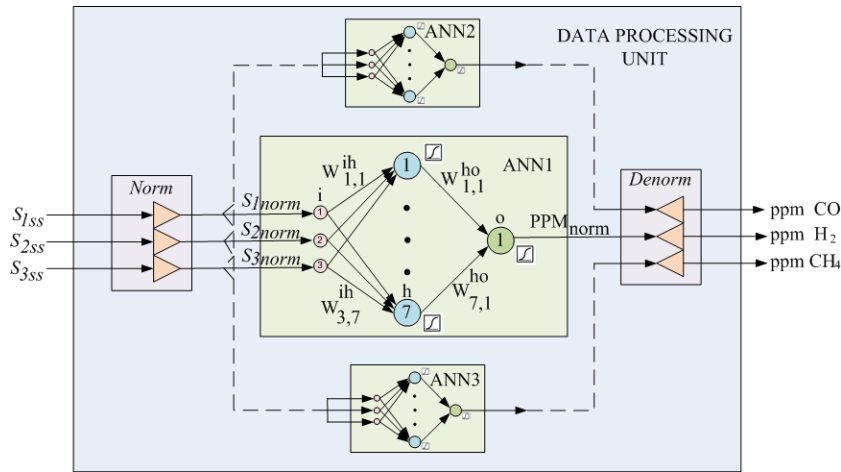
DATA PROCESSING UNIT

ANN2

Norm

$S_{1ss}$
$S_{2ss}$
$S_{3ss}$

$S_{1norm}$
$S_{2norm}$
$S_{3norm}$

ANN1

i

$W^{ih}_{1,1}$

1

$W^{ho}_{1,1}$

1
2
3

o

1

$PPM_{norm}$

h

7

$W^{ih}_{3,7}$

$W^{ho}_{7,1}$

Denorm

ppm CO
ppm $H_2$
ppm $CH_4$

ANN3